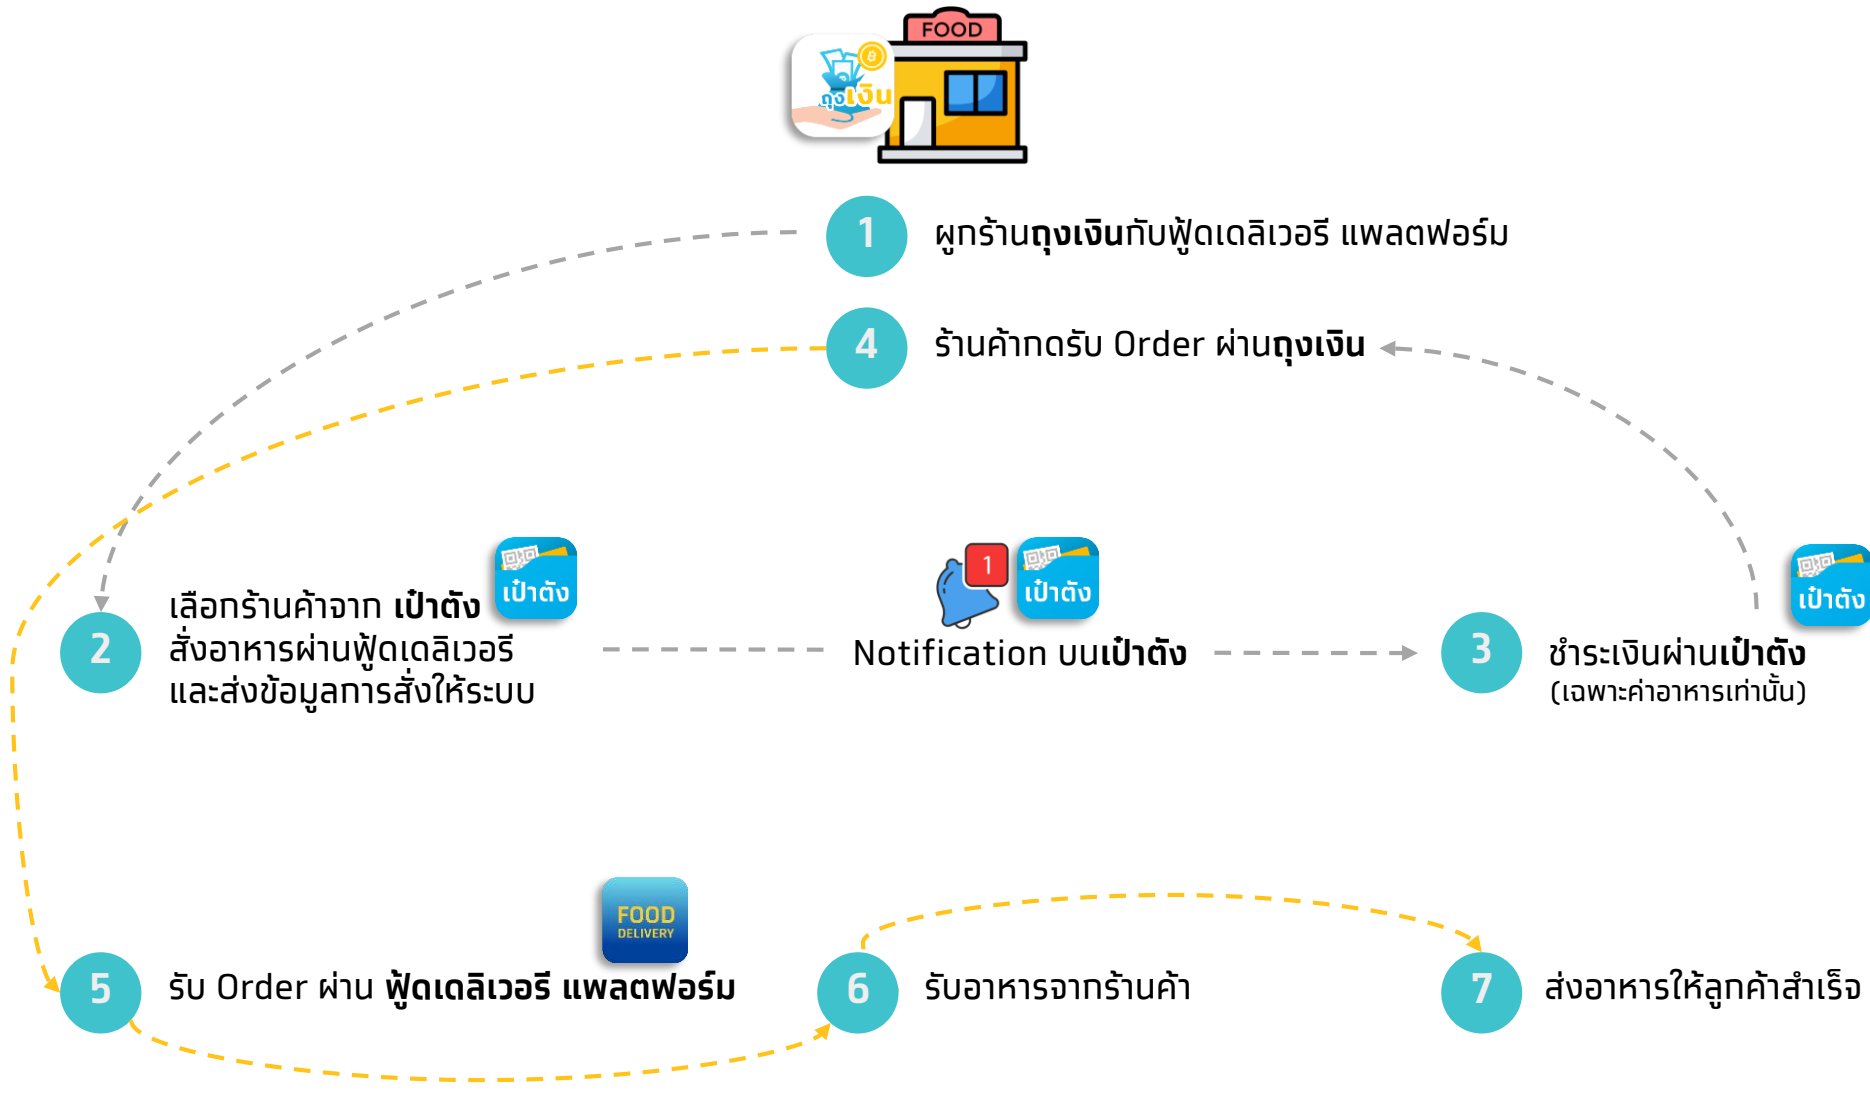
FOOD

ถุงเงิน

1 ผูกร้านถุงเงินกับฟู้ดเดลิเวอรี แพลตฟอร์ม

4 ร้านค้ากดรับ Order ผ่านถุงเงิน

เป๋าตัง

2 เลือกร้านค้าจาก เป๋าตัง สั่งอาหารผ่านฟู้ดเดลิเวอรี และส่งข้อมูลการสั่งให้ระบบ

1

เป๋าตัง

Notification บนเป๋าตัง

เป๋าตัง

3 ชำระเงินผ่านเป๋าตัง (เฉพาะค่าอาหารเท่านั้น)

FOOD DELIVERY

5 รับ Order ผ่าน ฟู้ดเดลิเวอรี แพลตฟอร์ม

6 รับอาหารจากร้านค้า

7 ส่งอาหารให้ลูกค้าสำเร็จ